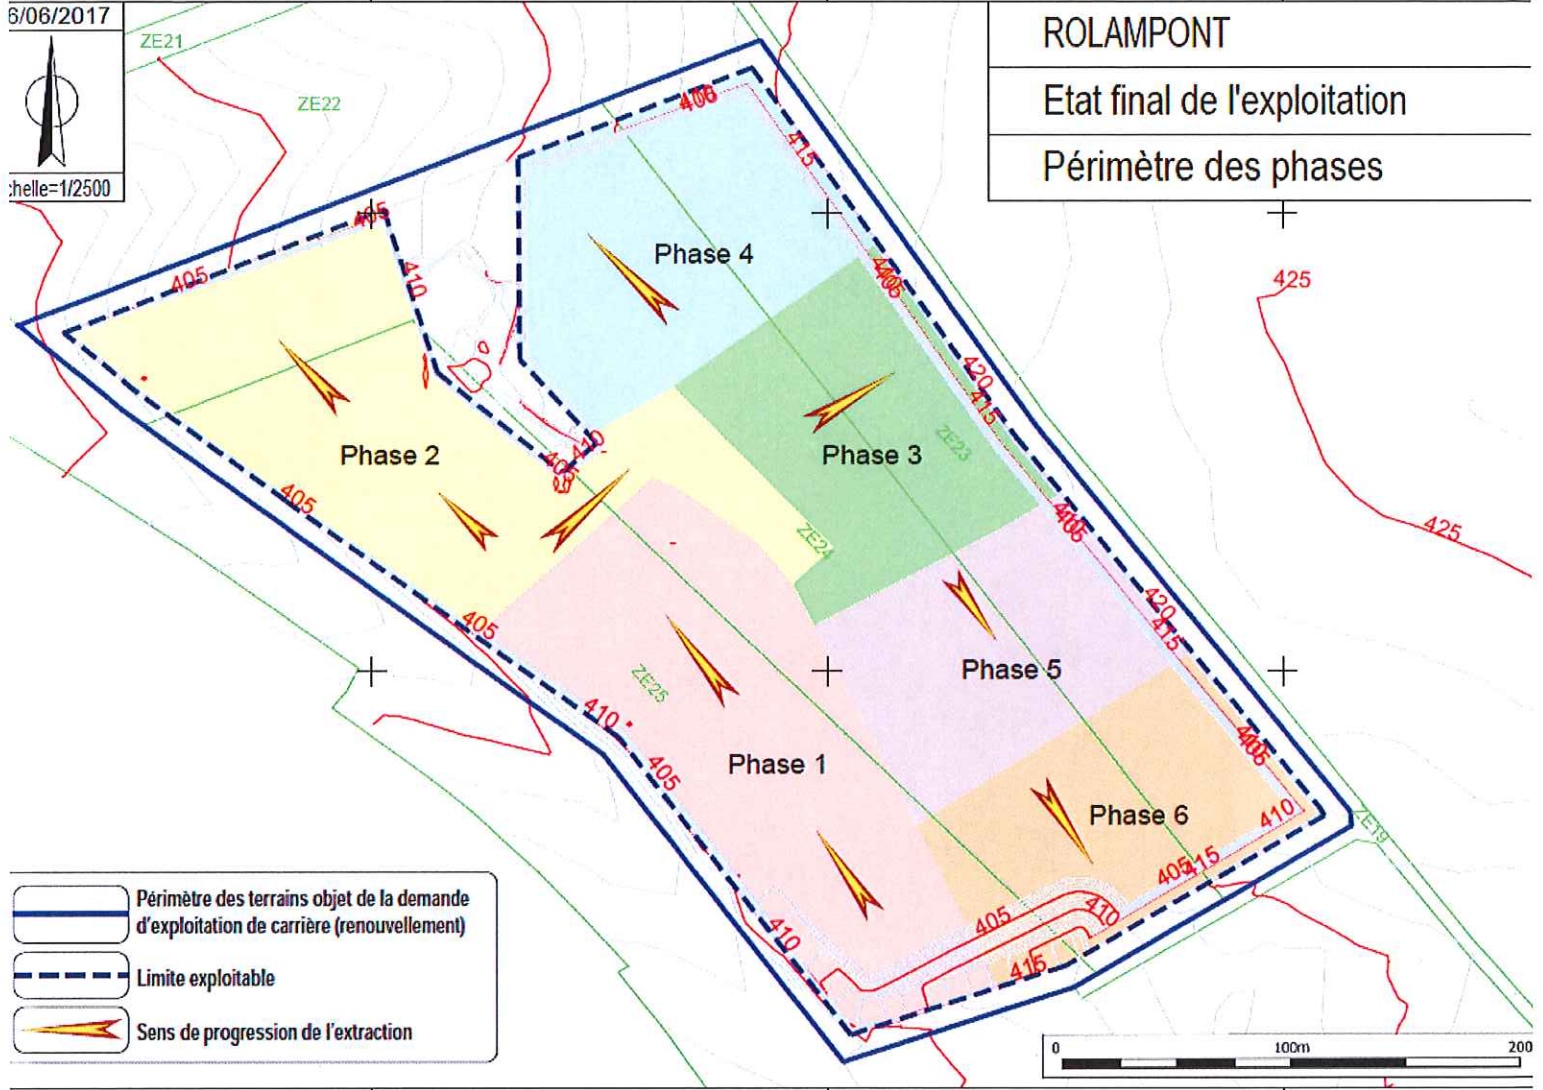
6/06/2017

chelle=1/2500

ROLAMPONT

Etat final de l'exploitation

Périmètre des phases

ZE21

ZE22

405

410

405

400

415

405

420

415

425

425

Phase 4

Phase 2

Phase 3

ZE23

ZE24

410

405

405

405

420

415

Phase 5

ZE25

410

405

Phase 1

405

Phase 6

410

405

415

405

410

410

415

ZE19

Périmètre des terrains objet de la demande d'exploitation de carrière (renouvellement)

Limite exploitable

Sens de progression de l'extraction

0

100m

200